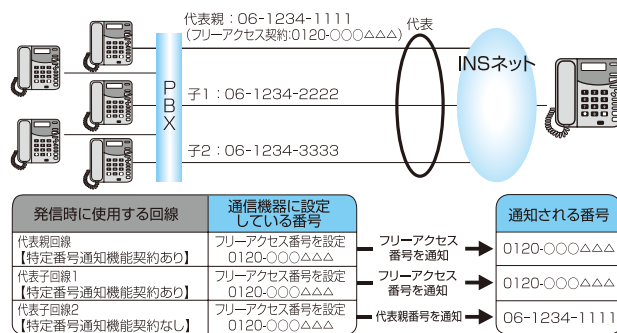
代表親：06-1234-1111
（フリーアクセス契約:0120-○○○△△△）

代表

INSネット

PBX

子1：06-1234-2222

子2：06-1234-3333

| 発信時に使用する回線 | 通信機器に設定している番号 |  | 通知される番号 |
|---|---|---|---|
| 代表親回線【特定番号通知機能契約あり】 | フリーアクセス番号を設定 0120-○○○△△△ | フリーアクセス番号を通知 | 0120-○○○△△△ |
| 代表子回線1【特定番号通知機能契約あり】 | フリーアクセス番号を設定 0120-○○○△△△ | フリーアクセス番号を通知 | 0120-○○○△△△ |
| 代表子回線2【特定番号通知機能契約なし】 | フリーアクセス番号を設定 0120-○○○△△△ | 代表親番号を通知 | 06-1234-1111 |